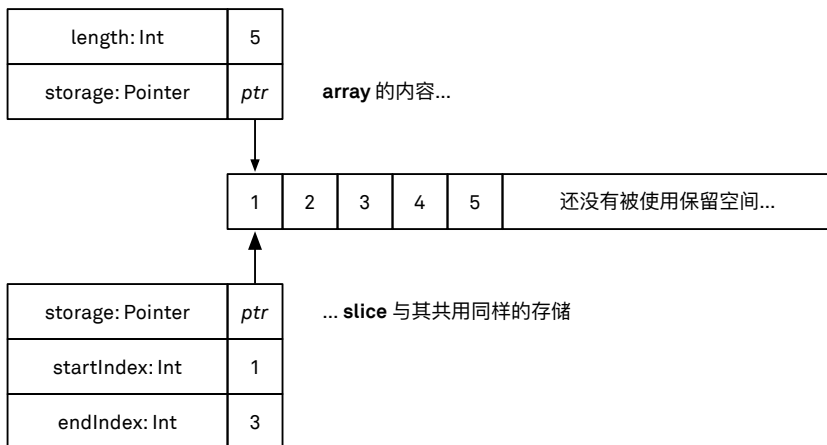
| length: Int | 5 |
|---|---|
| storage: Pointer | *ptr* |

**array** 的内容...

| 1 | 2 | 3 | 4 | 5 | 还没有被使用保留空间... |
|---|---|---|---|---|---|

| storage: Pointer | *ptr* |
|---|---|
| startIndex: Int | 1 |
| endIndex: Int | 3 |

... **slice** 与其共用同样的存储